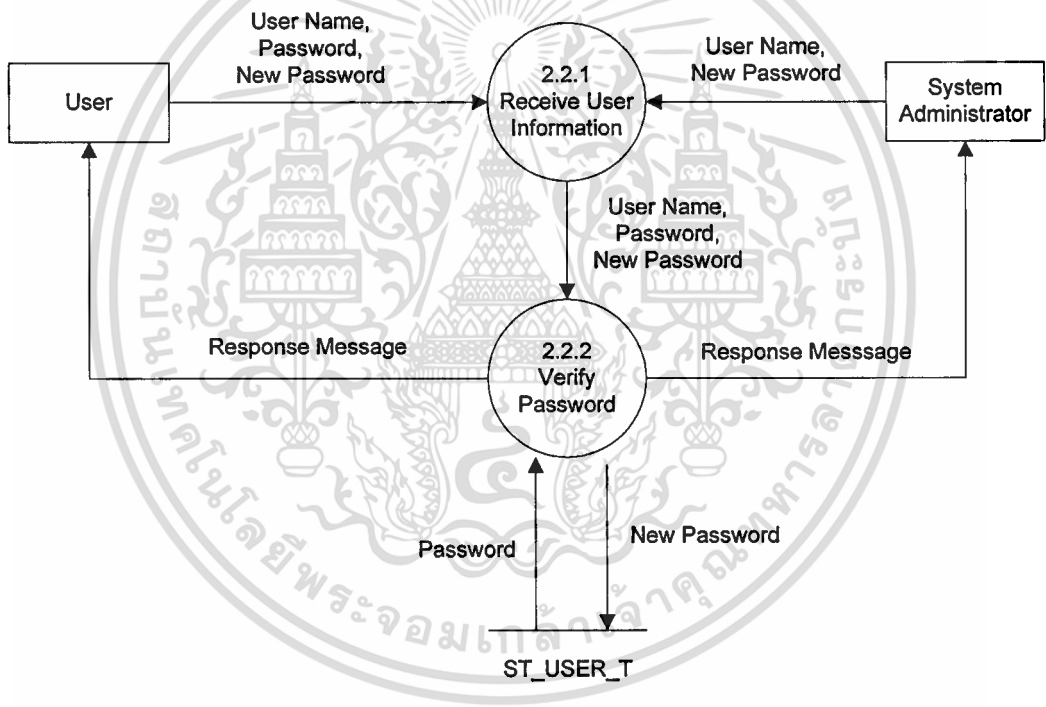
User Name, Password, New Password

User

2.2.1 Receive User Information

User Name, New Password

System Administrator

User Name, Password, New Password

Response Message

2.2.2 Verify Password

Response Messsage

Password

New Password

ST_USER_T

สถาบันเทคโนโลยีพระจอมเกล้าเจ้าคุณทหารลาดกระบัง